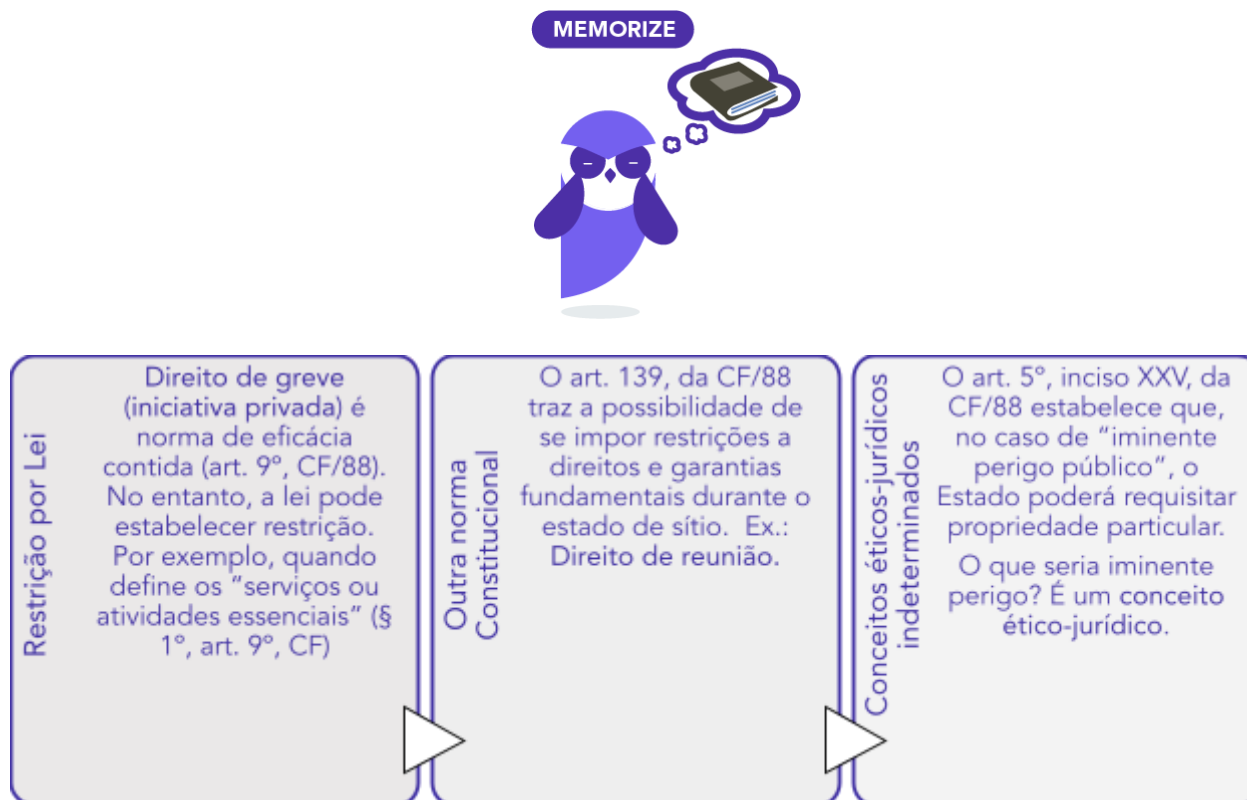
MEMORIZE

Restrição por Lei

Direito de greve (iniciativa privada) é norma de eficácia contida (art. 9º, CF/88). No entanto, a lei pode estabelecer restrição. Por exemplo, quando define os "serviços ou atividades essenciais" (§ 1º, art. 9º, CF)

Outra norma Constitucional

O art. 139, da CF/88 traz a possibilidade de se impor restrições a direitos e garantias fundamentais durante o estado de sítio. Ex.: Direito de reunião.

Conceitos éticos-jurídicos indeterminados

O art. 5º, inciso XXV, da CF/88 estabelece que, no caso de "iminente perigo público", o Estado poderá requisitar propriedade particular.

O que seria iminente perigo? É um conceito ético-jurídico.